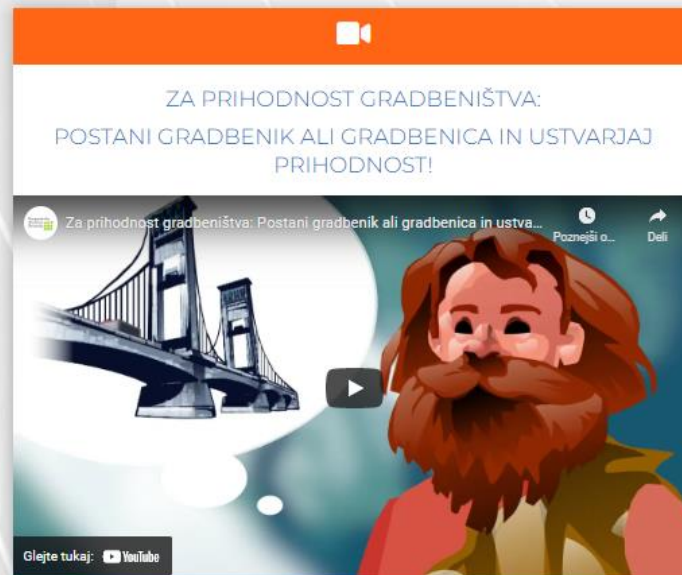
ZA PRIHODNOST GRADBENIŠTVA:
POSTANI GRADBENIK ALI GRADBENICA IN USTVARJAJ PRIHODNOST!

Za prihodnost gradbeništva: Postani gradbenik ali gradbenica in ustva...

Poznejši o...

Deli

Glejte tukaj: YouTube